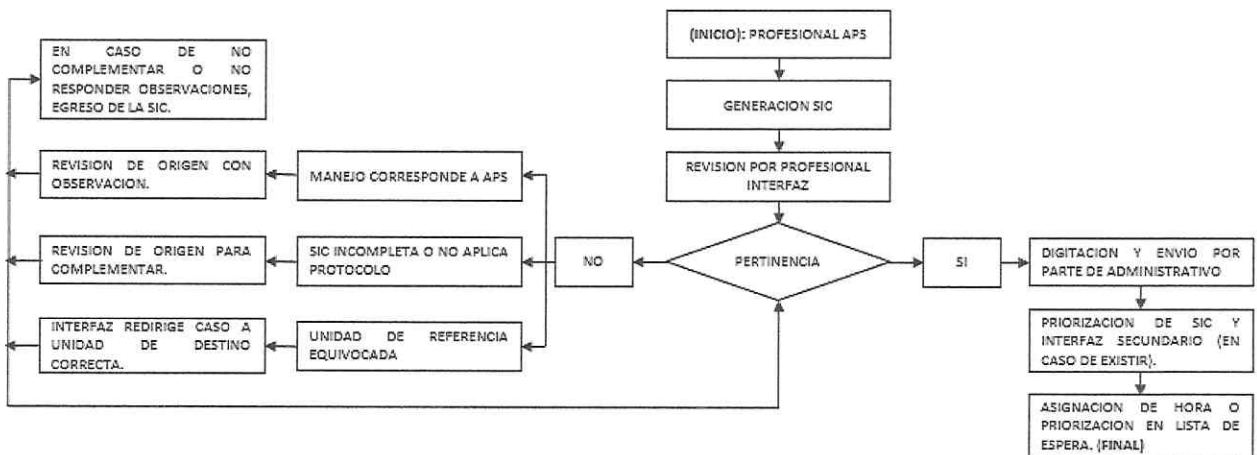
(INICIO): PROFESIONAL APS

GENERACION SIC

REVISION POR PROFESIONAL INTERFAZ

PERTINENCIA

NO

SI

DIGITACION Y ENVIO POR PARTE DE ADMINISTRATIVO

PRIORIZACION DE SIC Y INTERFAZ SECUNDARIO (EN CASO DE EXISTIR).

ASIGNACION DE HORA O PRIORIZACION EN LISTA DE ESPERA. (FINAL)

MANEJO CORRESPONDE A APS

SIC INCOMPLETA O NO APLICA PROTOCOLO

UNIDAD DE REFERENCIA EQUIVOCADA

EN CASO DE NO COMPLEMENTAR O NO RESPONDER OBSERVACIONES, EGRESO DE LA SIC.

REVISION DE ORIGEN CON OBSERVACION.

REVISION DE ORIGEN PARA COMPLEMENTAR.

INTERFAZ REDIRIGE CASO A UNIDAD DE DESTINO CORRECTA.